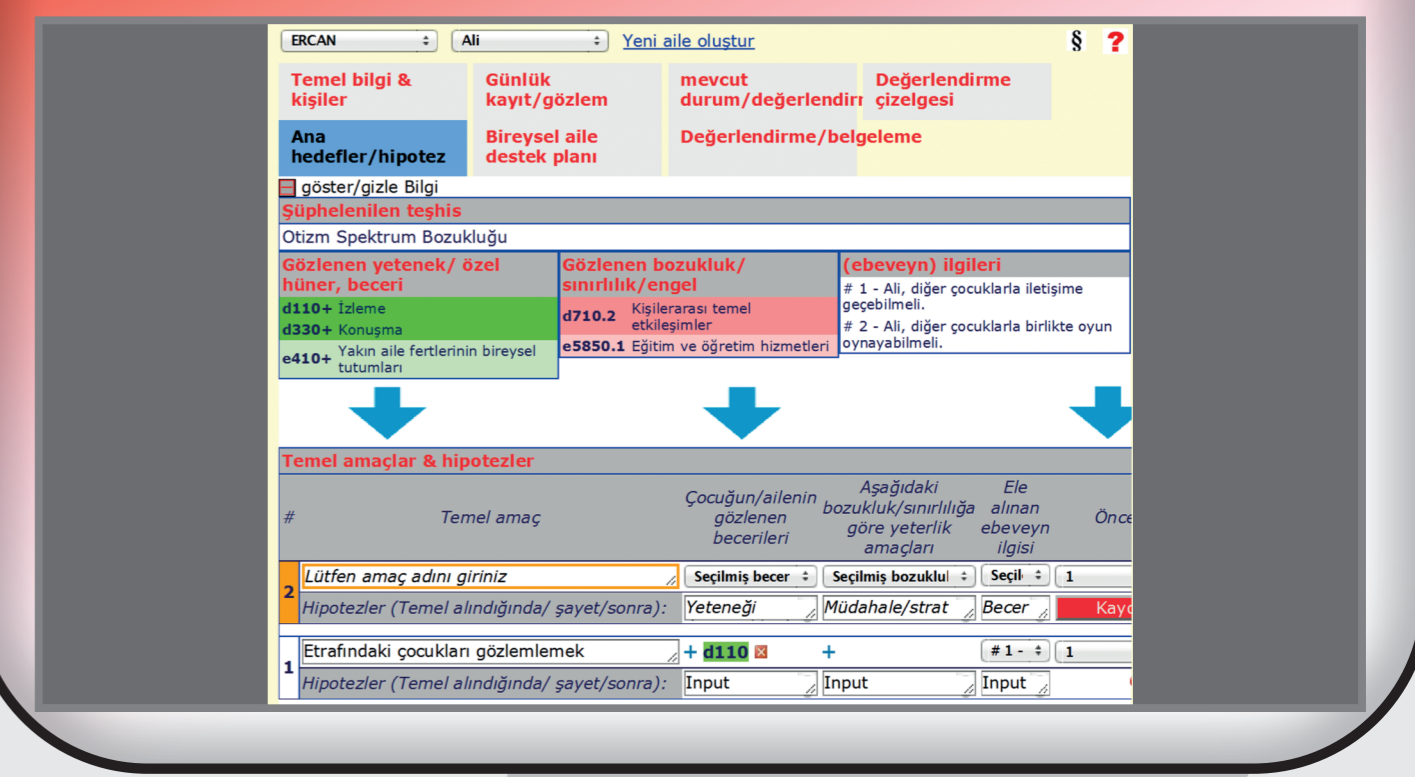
ERCAN Ali Yeni aile oluştur § ?

Temel bilgi & kişiler

Günlük kayıt/gözlem

mevcut durum/değerlendirı

Değerlendirme çizelgesi

Ana hedefler/hipotez

Bireysel aile destek planı

Değerlendirme/belgeleme

göster/gizle Bilgi

Şüphelenilen teşhis

Otizm Spektrum Bozukluğu

Gözlenen yetenek/ özel hüner, beceri

d110+ İzleme
d330+ Konuşma
e410+ Yakın aile fertlerinin bireysel tutumları

Gözlenen bozukluk/ sınırlılık/engel

d710.2 Kişilerarası temel etkileşimler
e5850.1 Eğitim ve öğretim hizmetleri

(ebeveyn) ilgileri

# 1 - Ali, diğer çocuklarla iletişime geçebilmeli.
# 2 - Ali, diğer çocuklarla birlikte oyun oynayabilmeli.

Temel amaçlar & hipotezler

| # | Temel amaç | Çocuğun/ailenin gözlenen becerileri | Aşağıdaki bozukluk/sınırlılığa göre yeterlik amaçları | Ele alınan ebeveyn ilgisi | Önce |
|---|---|---|---|---|---|
| 2 | Lütfen amaç adını giriniz | Seçilmiş becer | Seçilmiş bozuklul | Seçil | 1 |
| | Hipotezler (Temel alındığında/ şayet/sonra): | Yeteneği | Müdahale/strat | Becer | Kay |
| 1 | Etrafındaki çocukları gözlemlemek | + d110 | + | # 1 - | 1 |
| | Hipotezler (Temel alındığında/ şayet/sonra): | Input | Input | Input | |